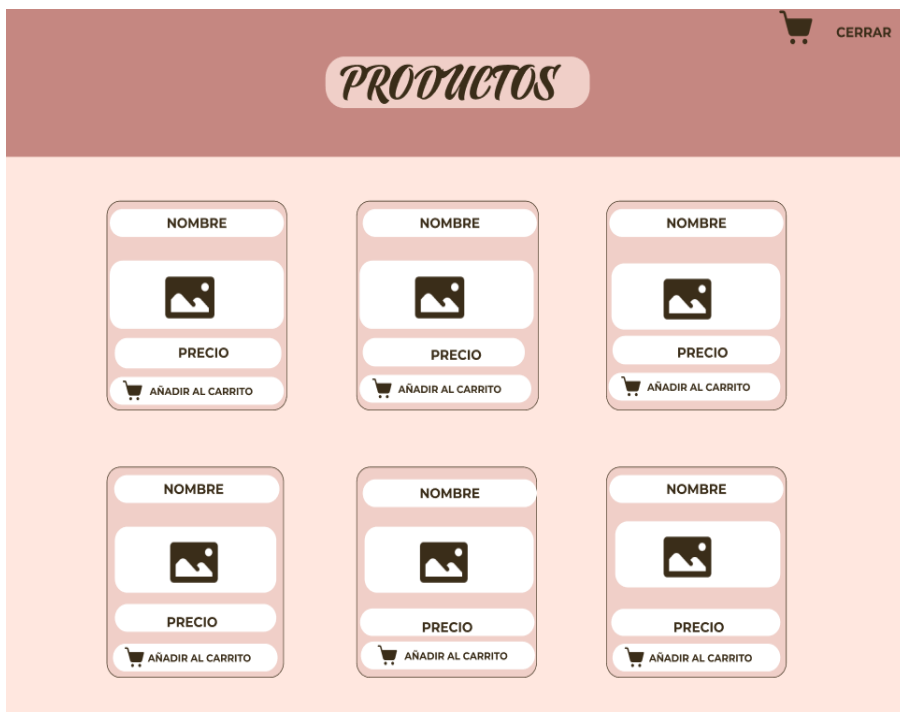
CERRAR

PRODUCTOS

NOMBRE
PRECIO
AÑADIR AL CARRITO

NOMBRE
PRECIO
AÑADIR AL CARRITO

NOMBRE
PRECIO
AÑADIR AL CARRITO

NOMBRE
PRECIO
AÑADIR AL CARRITO

NOMBRE
PRECIO
AÑADIR AL CARRITO

NOMBRE
PRECIO
AÑADIR AL CARRITO